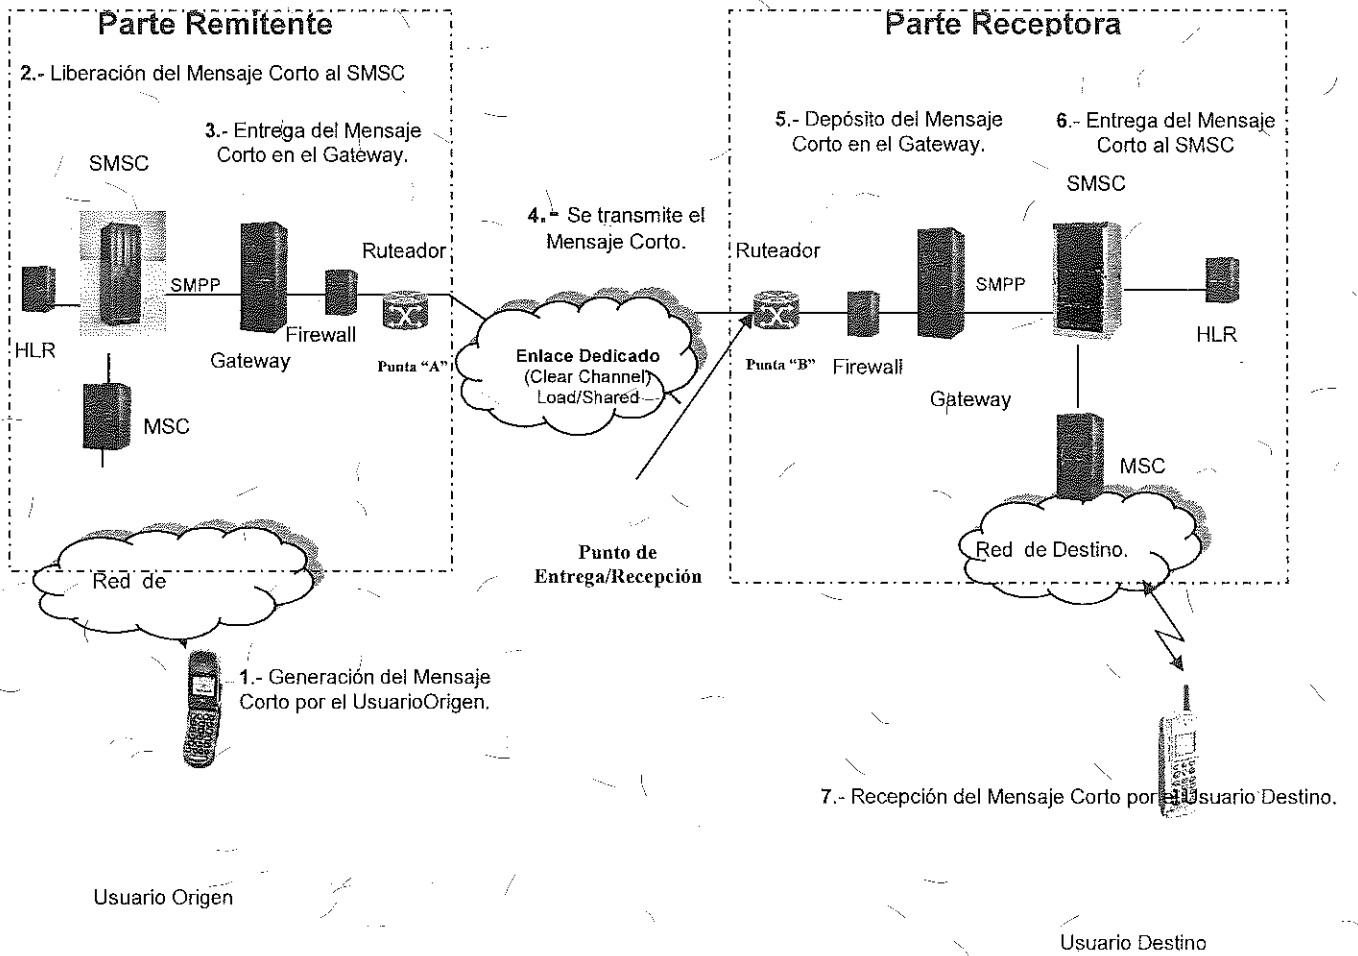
Parte Remitente

2.- Liberación del Mensaje Corto al SMSC

3.- Entrega del Mensaje Corto en el Gateway.

SMSC

Ruteador

SMPP

HLR

Firewall

Gateway

Punta "A"

MSC

Red de

1.- Generación del Mensaje Corto por el UsuarioOrigen.

Usuario Origen

4.- Se transmite el Mensaje Corto.

Enlace Dedicado (Clear Channel) Load/Shared

Punto de Entrega/Recepción

Parte Receptora

5.- Depósito del Mensaje Corto en el Gateway.

6.- Entrega del Mensaje Corto al SMSC

SMSC

Ruteador

SMPP

Punta "B"

Firewall

HLR

Gateway

MSC

Red de Destino.

7.- Recepción del Mensaje Corto por el Usuario Destino.

Usuario Destino